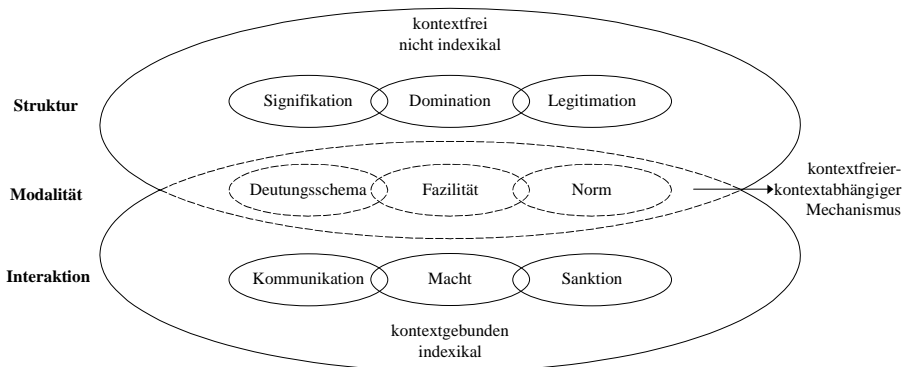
kontextfrei
nicht indexikal

Struktur

Signifikation

Domination

Legitimation

Modalität

Deutungsschema

Fazilität

Norm

kontextfreier-kontextabhängiger Mechanismus

Interaktion

Kommunikation

Macht

Sanktion

kontextgebunden
indexikal